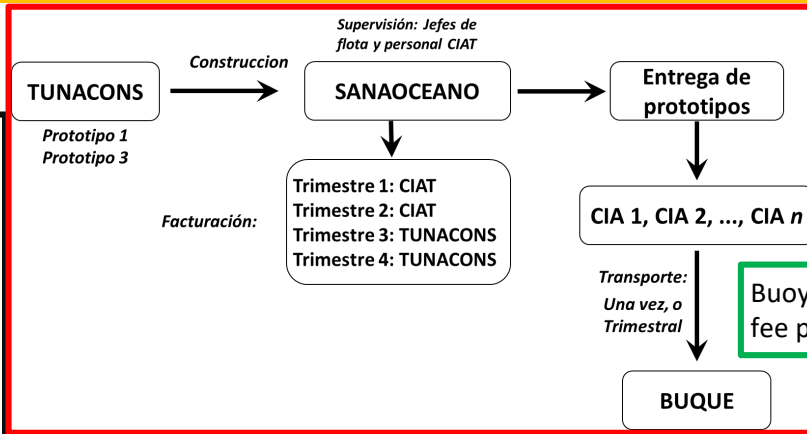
Supervisión: Jefes de flota y personal CIAT

TUNACONS

Prototipo 1
Prototipo 3

Construccion

SANAOCEANO

Entrega de prototipos

Trimestre 1: CIAT
Trimestre 2: CIAT
Trimestre 3: TUNACONS
Trimestre 4: TUNACONS

Facturación:

CIA 1, CIA 2, ..., CIA *n*

Transporte:
Una vez, o Trimestral

Buoy
fee p

BUQUE